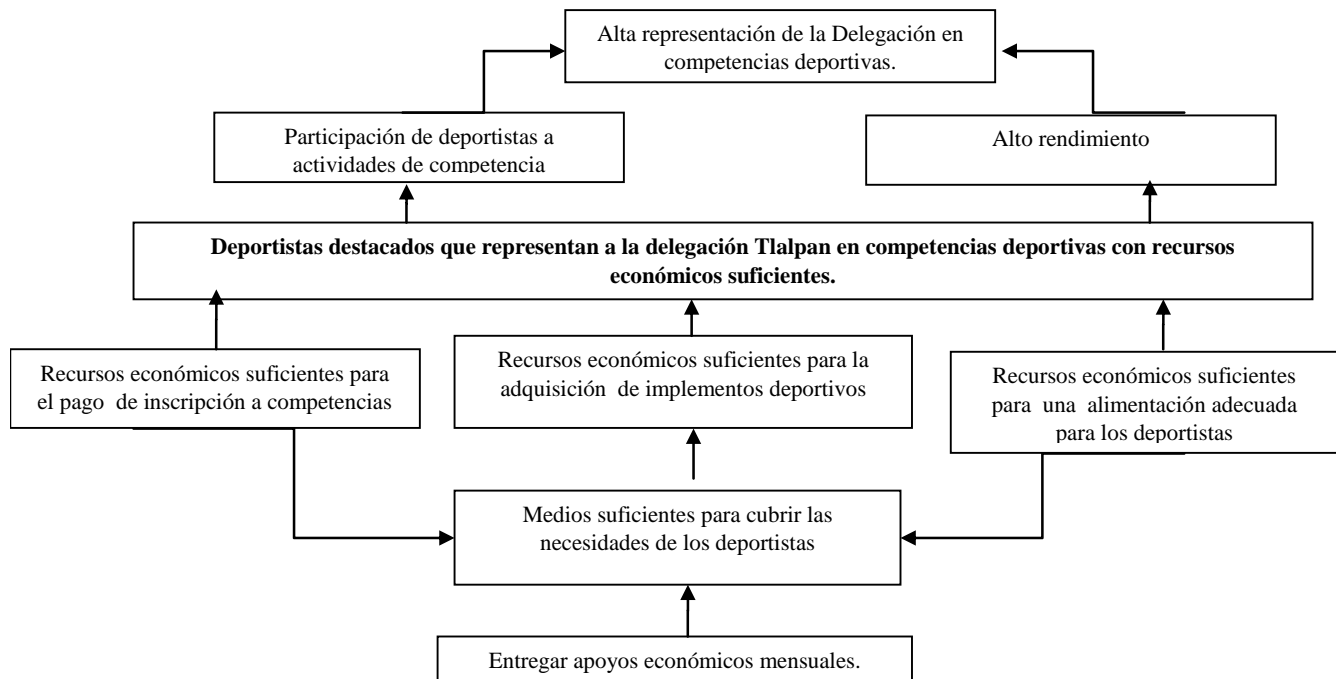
Alta representación de la Delegación en competencias deportivas.

Participación de deportistas a actividades de competencia

Alto rendimiento

**Deportistas destacados que representan a la delegación Tlalpan en competencias deportivas con recursos económicos suficientes.**

Recursos económicos suficientes para el pago de inscripción a competencias

Recursos económicos suficientes para la adquisición de implementos deportivos

Recursos económicos suficientes para una alimentación adecuada para los deportistas

Medios suficientes para cubrir las necesidades de los deportistas

Entregar apoyos económicos mensuales.